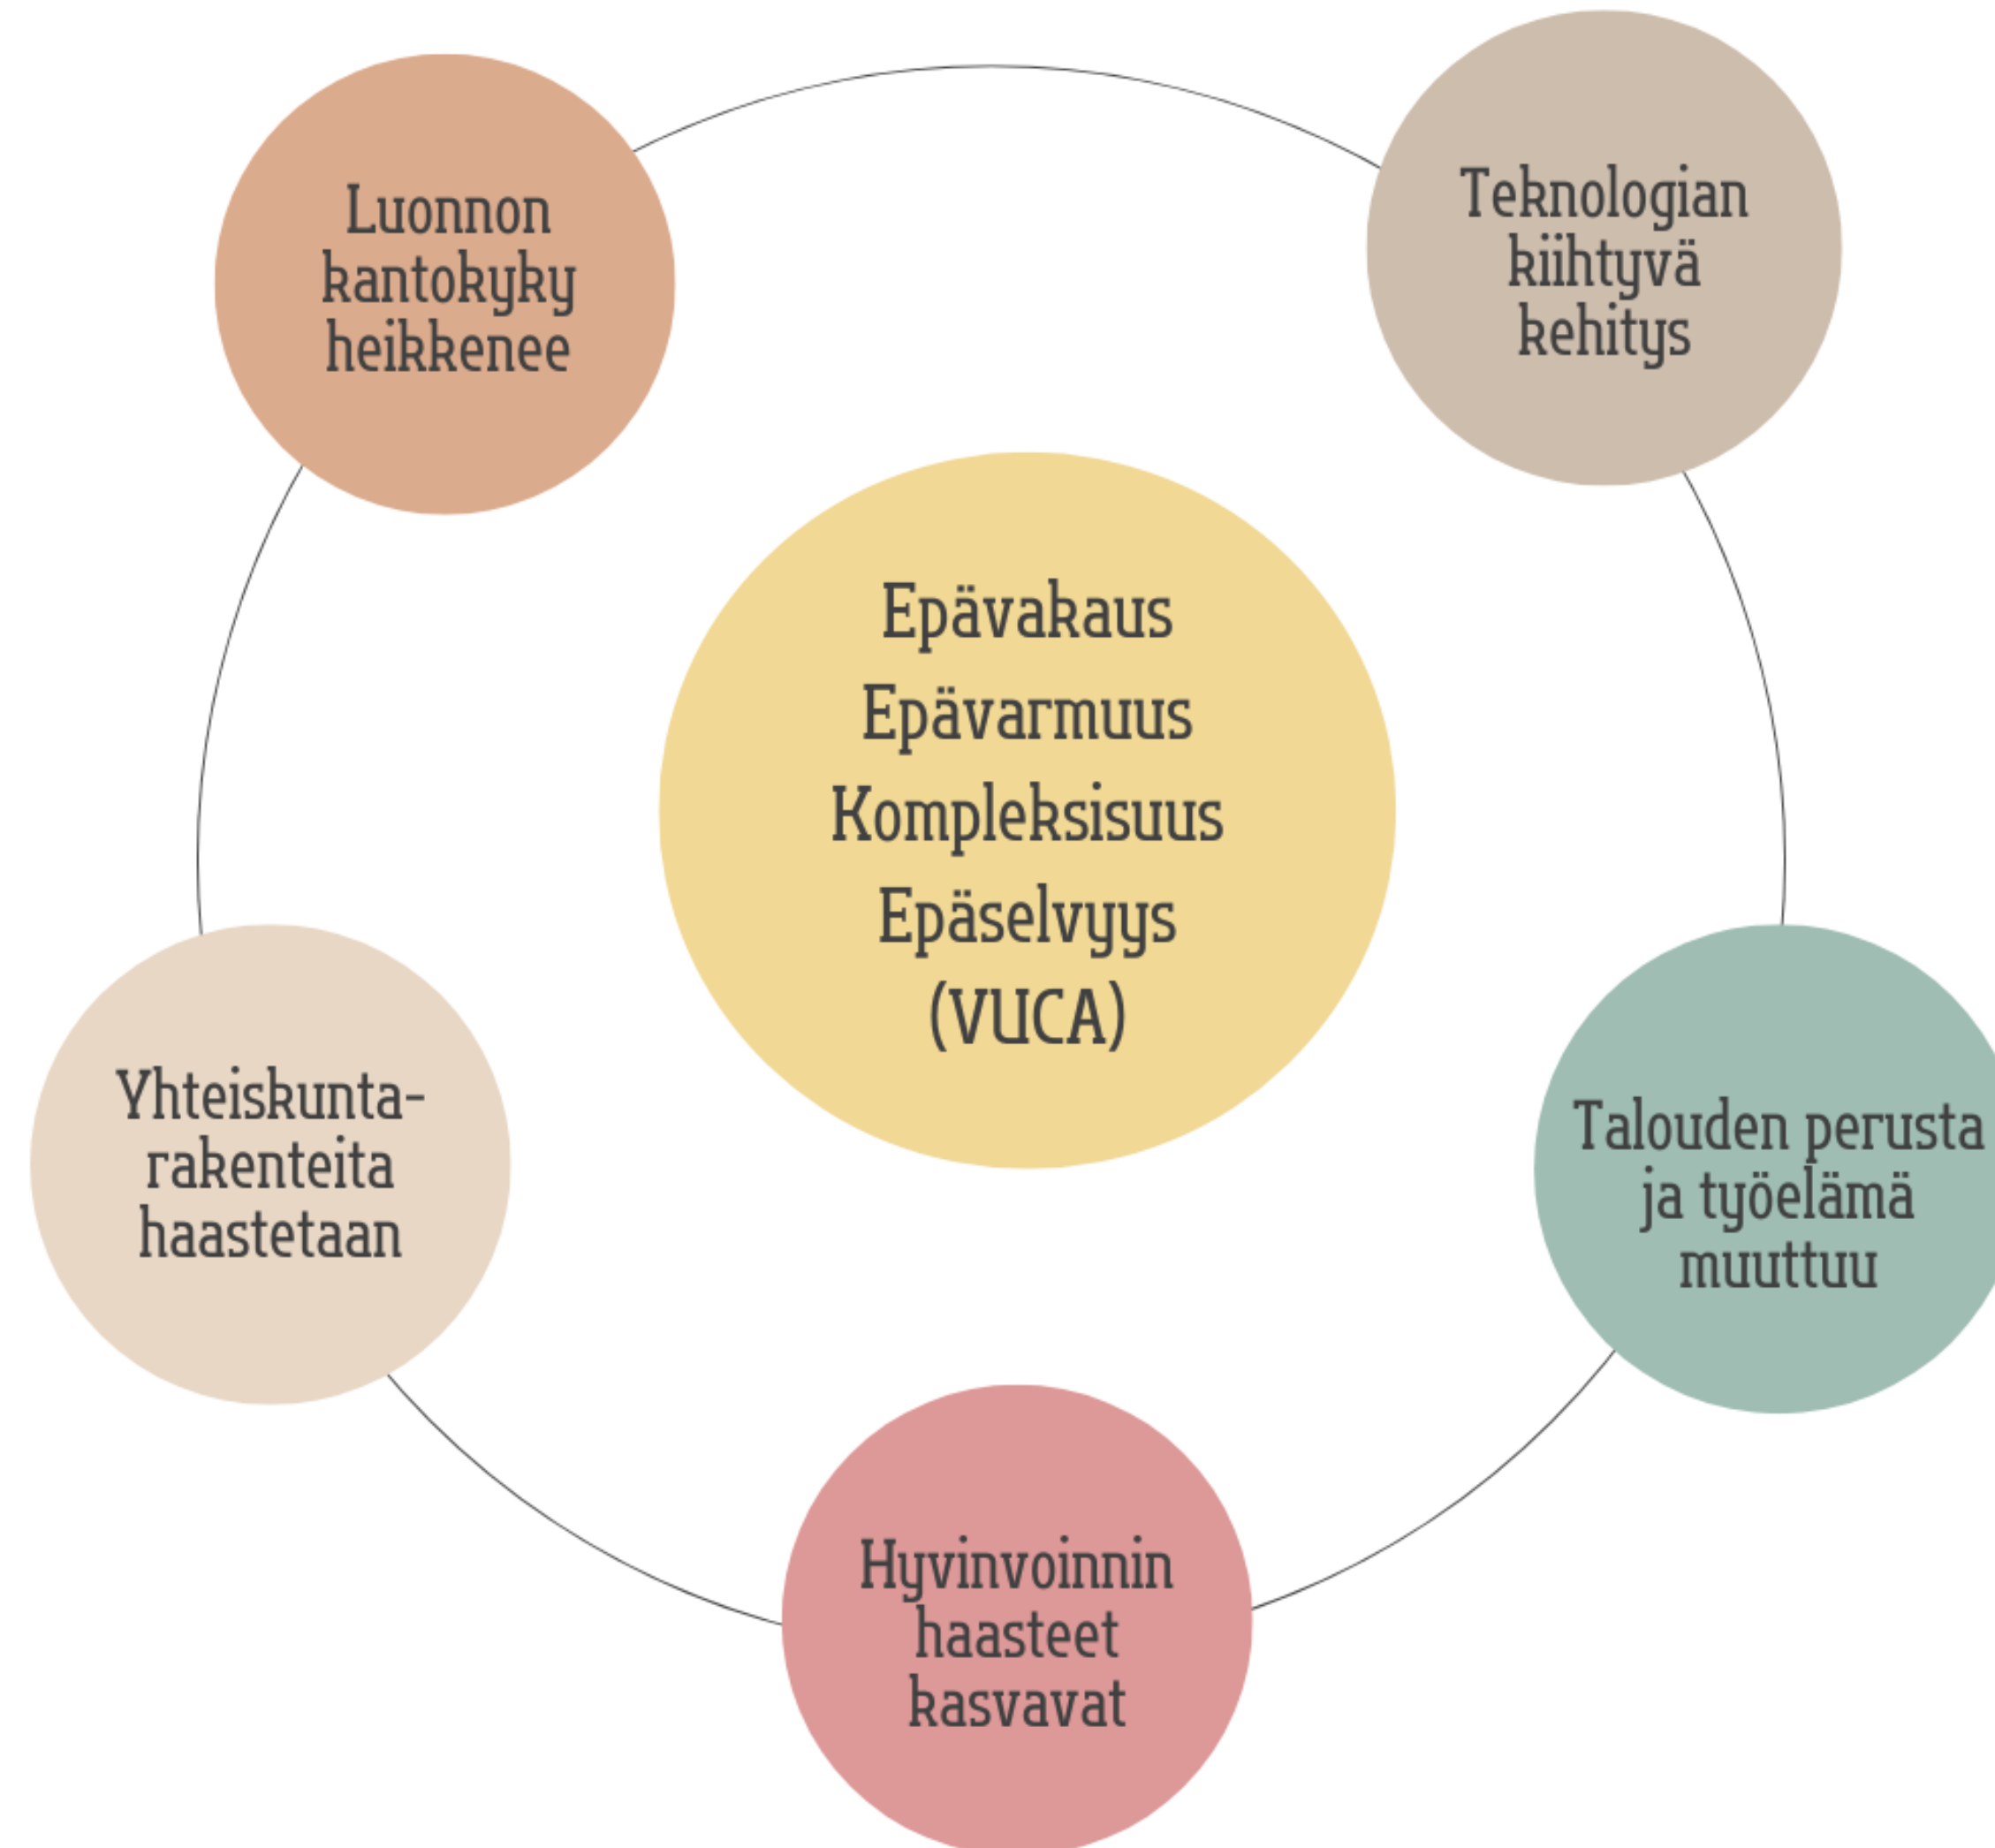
Luonnon kantokyky heikkenee

Teknologian kiihtyvä kehitys

Epävakaus
Epävarmuus
Kompleksisuus
Epäselvyys
(VUCA)

Yhteiskuntarakenteita haastetaan

Talouden perusta ja työelämä muuttuu

Hyvinvoinnin haasteet kasvavat